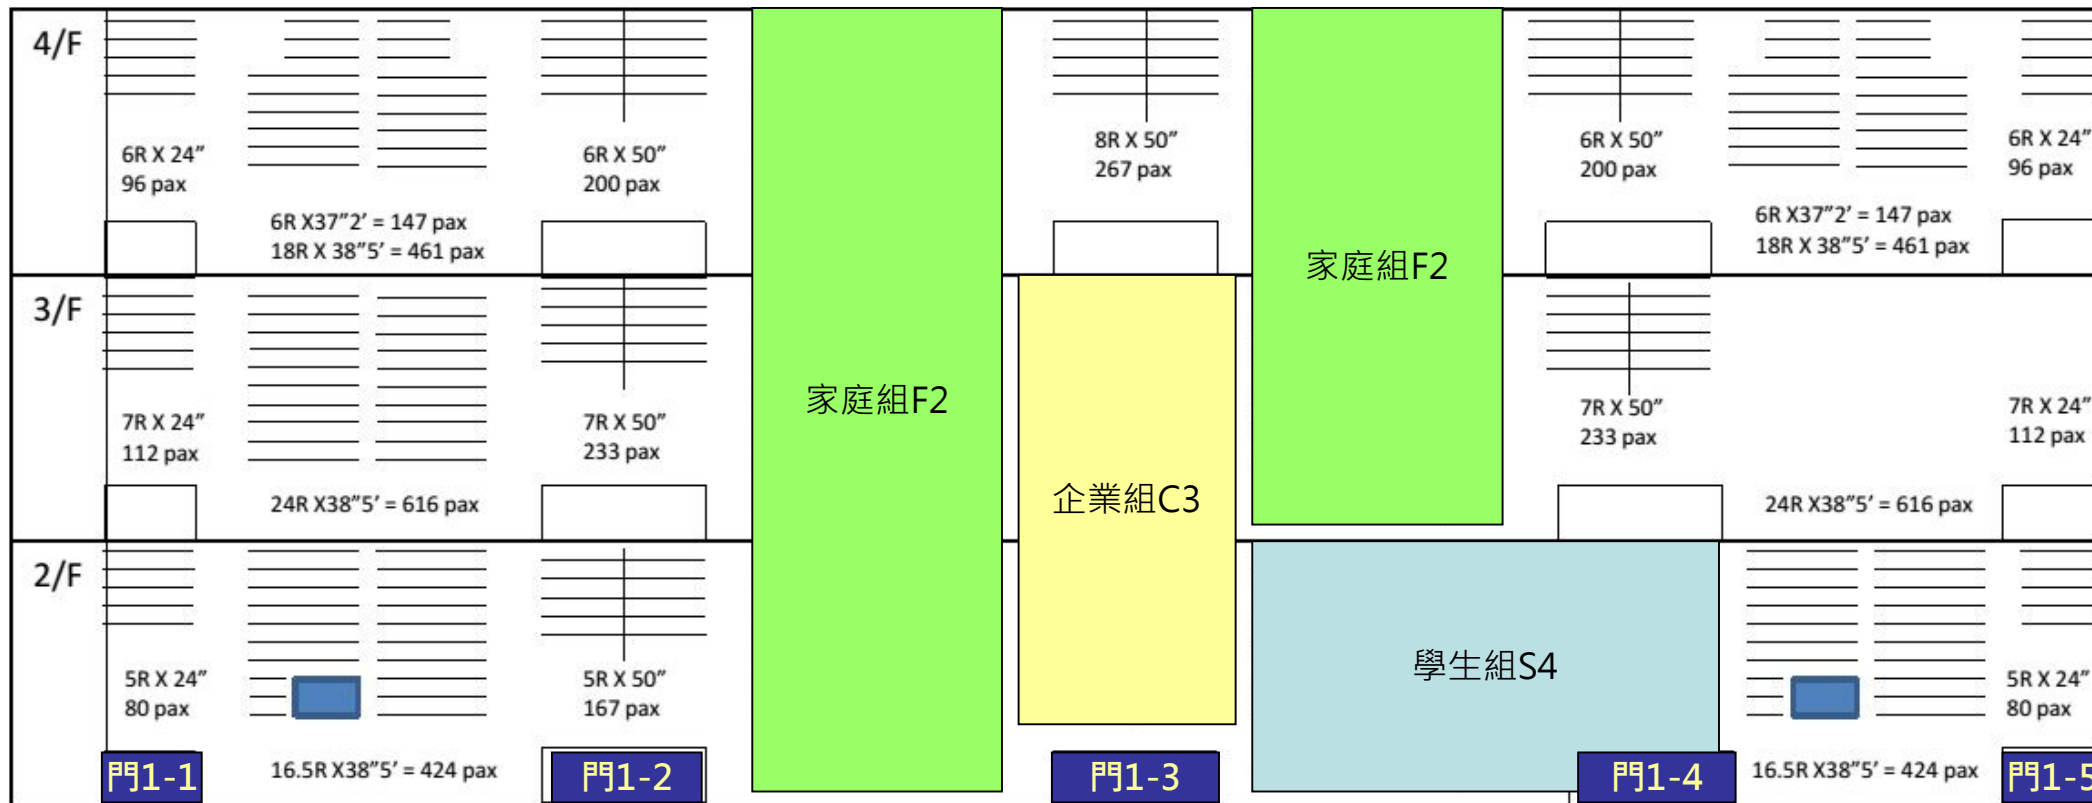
4/F

6R X 24”
96 pax

6R X37”2’ = 147 pax
18R X 38”5’ = 461 pax

6R X 50”
200 pax

家庭組F2

8R X 50”
267 pax

家庭組F2

6R X 50”
200 pax

6R X37”2’ = 147 pax
18R X 38”5’ = 461 pax

6R X 24”
96 pax

3/F

7R X 24”
112 pax

24R X38”5’ = 616 pax

7R X 50”
233 pax

企業組C3

7R X 50”
233 pax

24R X38”5’ = 616 pax

7R X 24”
112 pax

2/F

5R X 24”
80 pax

16.5R X38”5’ = 424 pax

5R X 50”
167 pax

學生組S4

16.5R X38”5’ = 424 pax

5R X 24”
80 pax

門1-1
門1-2
門1-3
門1-4
門1-5